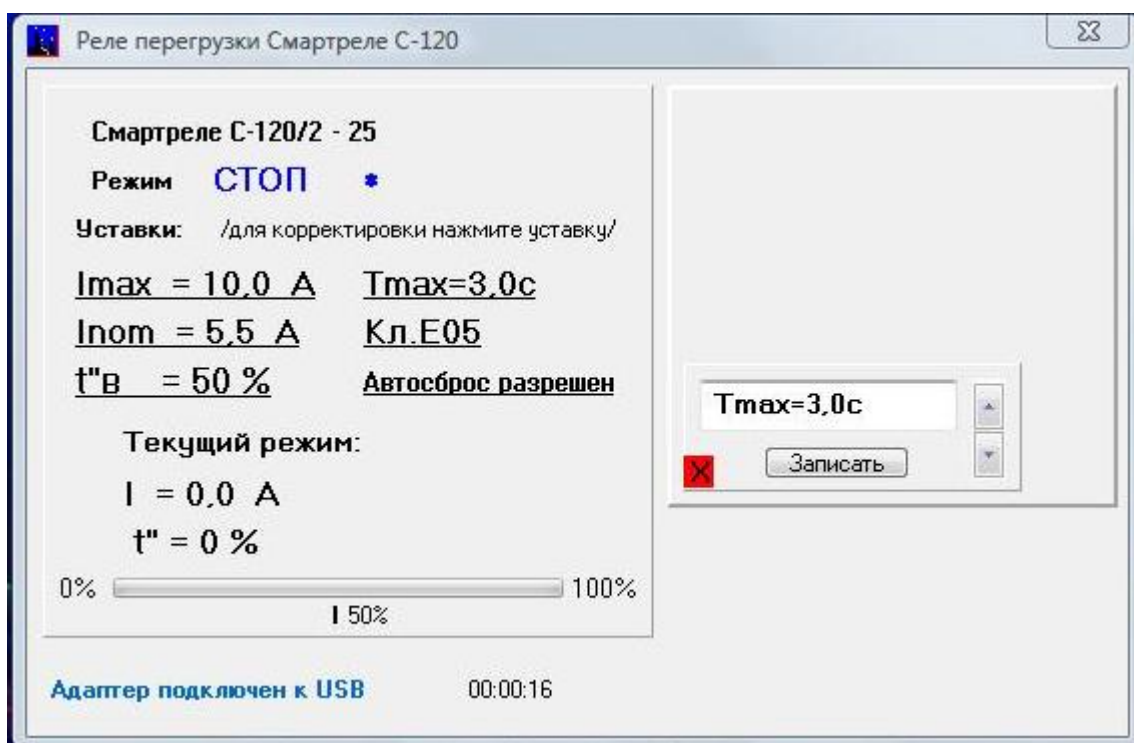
Реле перегрузки Смартреле С-120

Смартреле С-120/2 - 25

Режим СТОП

Уставки: /для корректировки нажмите уставку/

Imax = 10,0 A Tmax=3,0c

Inom = 5,5 A Кл.Е05

t"в = 50 % Автосброс разрешен

Текущий режим:

I = 0,0 A

t" = 0 %

0% 100%

I 50%

Tmax=3,0c

X

Записать

Адаптер подключен к USB 00:00:16